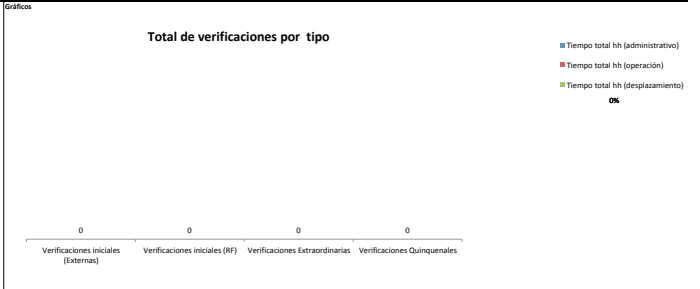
Gráficos

Total de verificaciones por tipo

Tiempo total hh (administrativo)
Tiempo total hh (operación)
Tiempo total hh (desplazamiento)
0%

0
0
0
0

Verificaciones iniciales (Externas)
Verificaciones iniciales (RF)
Verificaciones Extraordinarias
Verificaciones Quinquenales